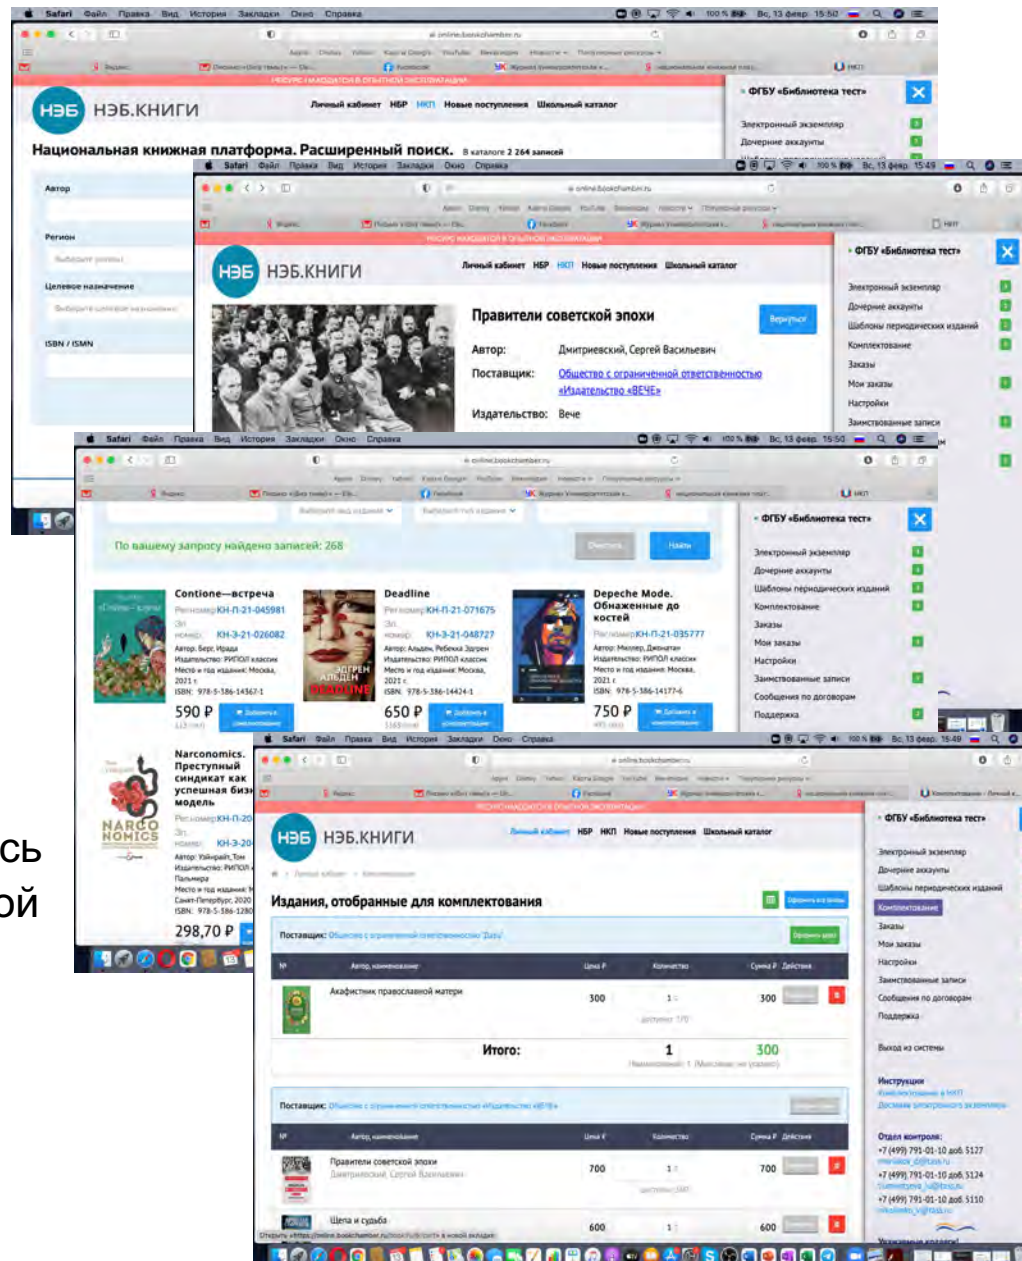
Safari Файл Правка Вид История Закладки Окно Справка Вс, 13 февр. 15:50

online.bookchamber.ru

НЭБ НЭБ.КНИГИ

Личный кабинет НБР НКП Новые поступления Школьный каталог

Национальная книжная платформа. Расширенный поиск. В каталоге 2 264 записей

Автор

Регион

Целевое назначение

ISBN / ISMN

ФГБУ «Библиотека тест»

Электронный экземпляр

Дочерние аккаунты

Safari Файл Правка Вид История Закладки Окно Справка Вс, 13 февр. 15:49

НЭБ НЭБ.КНИГИ

Личный кабинет НБР НКП Новые поступления Школьный каталог

Правители советской эпохи

Вернуться

Автор: Дмитриевский, Сергей Васильевич

Поставщик: Общество с ограниченной ответственностью «Издательство «ВЕЧЕ»

Издательство: Вече

ФГБУ «Библиотека тест»

Электронный экземпляр

Дочерние аккаунты

Шаблоны периодических изданий

Комплектование

Заказы

Мои заказы

Настройки

Заимствованные записи

Safari Файл Правка Вид История Закладки Окно Справка Вс, 13 февр. 15:50

По вашему запросу найдено записей: 268

Очистить

Найти

Contione—встреча
Рег.номер:КН-П-21-045981
Эл. номер: КН-З-21-026082
Автор: Берг, Ирада
Издательство: РИПОЛ классик
Место и год издания: Москва, 2021 г.
ISBN: 978-5-386-14367-1
590 ₽

Deadline
Рег.номер:КН-П-21-071675
Эл. номер: КН-З-21-048727
Автор: Альден, Ребекка Эдгрен
Издательство: РИПОЛ классик
Место и год издания: Москва, 2021 г.
ISBN: 978-5-386-14424-1
650 ₽

Depeche Mode. Обнаженные до костей
Рег.номер:КН-П-21-035777
Автор: Миллер, Джонатан
Издательство: РИПОЛ классик
Место и год издания: Москва, 2021 г.
ISBN: 978-5-386-14177-6
750 ₽

Narconomics. Преступный синдикат как успешная бизн модель
Рег.номер:КН-П-20
Эл. номер: КН-З-20
Автор: Уэйнрайт, Том
Издательство: РИПОЛ
Пальмира
Место и год издания: Санкт-Петербург, 2020
ISBN: 978-5-386-128
298,70 ₽

ФГБУ «Библиотека тест»

Электронный экземпляр

Дочерние аккаунты

Шаблоны периодических изданий

Комплектование

Заказы

Мои заказы

Настройки

Заимствованные записи

Сообщения по договорам

Поддержка

сь

ой

Safari Файл Правка Вид История Закладки Окно Справка Вс, 13 февр. 15:49

НЭБ НЭБ.КНИГИ

Личный кабинет НБР НКП Новые поступления Школьный каталог

Издания, отобранные для комплектования

Поставщик:

№ | Автор, наименование | Цена ₽ | Количество | Сумма ₽ | Действия
Акафистник православной матери | 300 | 1 | 300

Итого: 1 300

Поставщик: Общество с ограниченной ответственностью «Издательство «ВЕЧЕ»

№ | Автор, наименование | Цена ₽ | Количество | Сумма ₽ | Действия
Правители советской эпохи | 700 | 1 | 700
Дмитриевский, Сергей Васильевич
Цена и судьба | 600 | 1 | 600

ФГБУ «Библиотека тест»

Электронный экземпляр

Дочерние аккаунты

Шаблоны периодических изданий

Комплектование

Заказы

Мои заказы

Настройки

Заимствованные записи

Сообщения по договорам

Поддержка

Выход из системы

Инструкции

Отдел контроля:
+7 (499) 791-01-10 доб. 5127
+7 (499) 791-01-10 доб. 5124
+7 (499) 791-01-10 доб. 5110